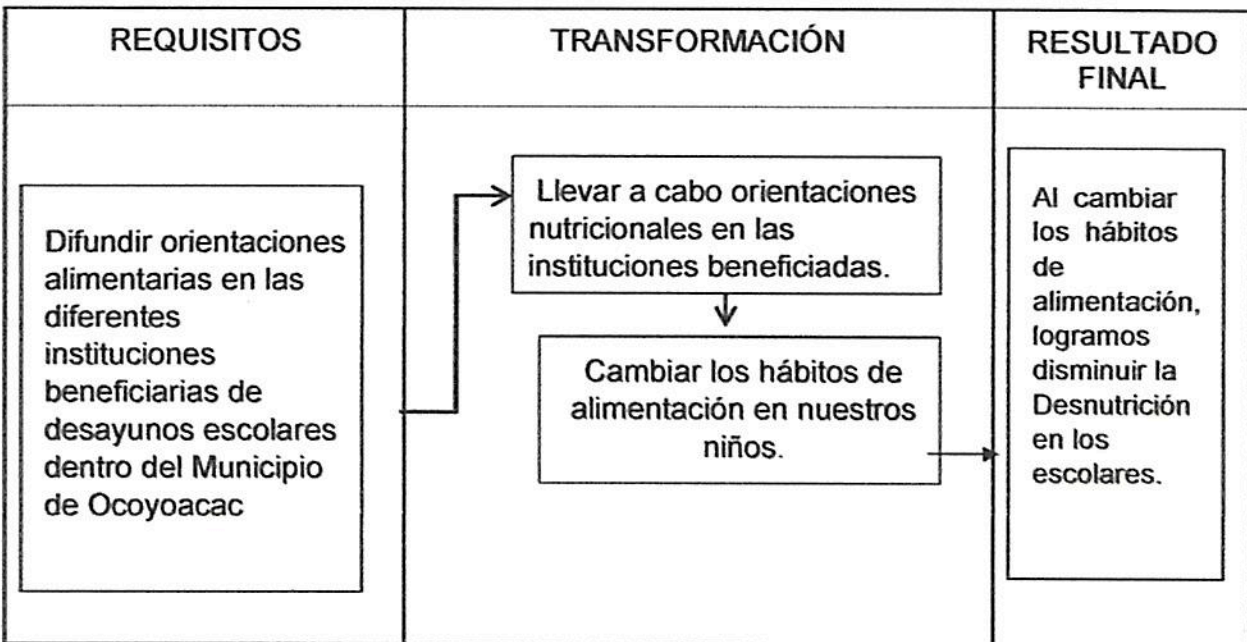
| REQUISITOS | TRANSFORMACIÓN | RESULTADO FINAL |
|---|---|---|
| Difundir orientaciones alimentarias en las diferentes instituciones beneficiarias de desayunos escolares dentro del Municipio de Ocoyoacac | Llevar a cabo orientaciones nutricionales en las instituciones beneficiadas.<br><br>Cambiar los hábitos de alimentación en nuestros niños. | Al cambiar los hábitos de alimentación, logramos disminuir la Desnutrición en los escolares. |